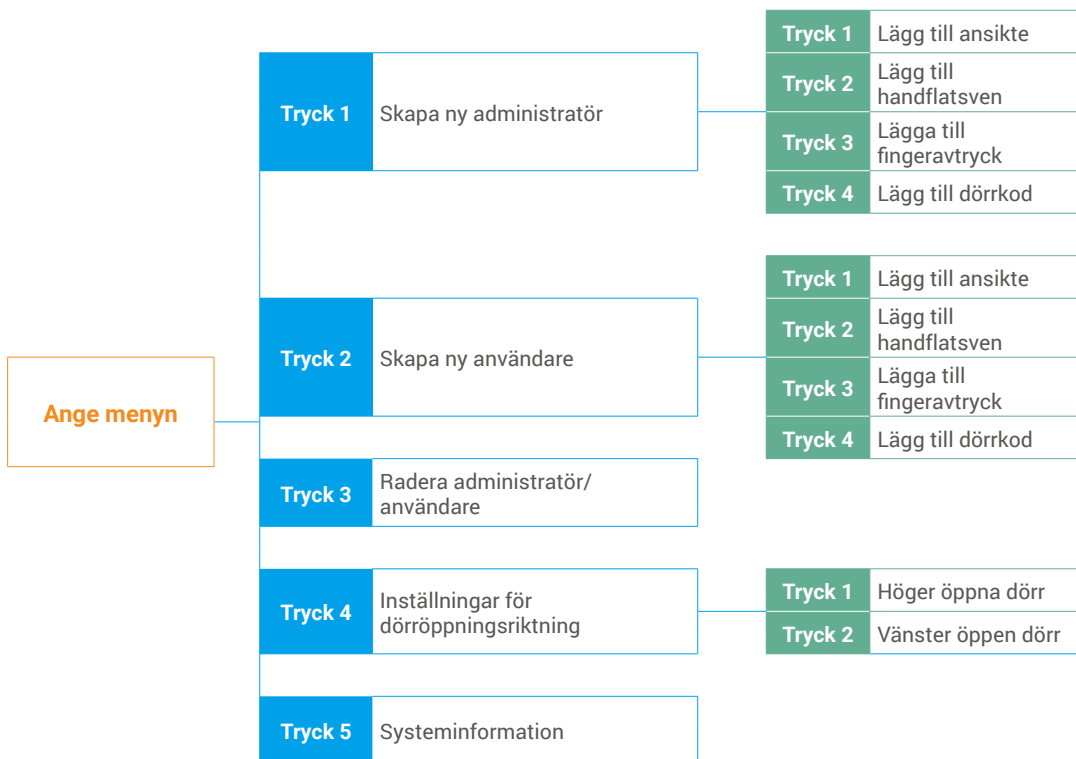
Ange menyn

Tryck 1 Skapa ny administratör

Tryck 1 Lägg till ansikte
Tryck 2 Lägg till handflatsven
Tryck 3 Lägga till fingeravtryck
Tryck 4 Lägg till dörrkod

Tryck 2 Skapa ny användare

Tryck 1 Lägg till ansikte
Tryck 2 Lägg till handflatsven
Tryck 3 Lägga till fingeravtryck
Tryck 4 Lägg till dörrkod

Tryck 3 Radera administratör/ användare

Tryck 4 Inställningar för dörröppningsriktning

Tryck 1 Höger öppna dörr
Tryck 2 Vänster öppen dörr

Tryck 5 Systeminformation